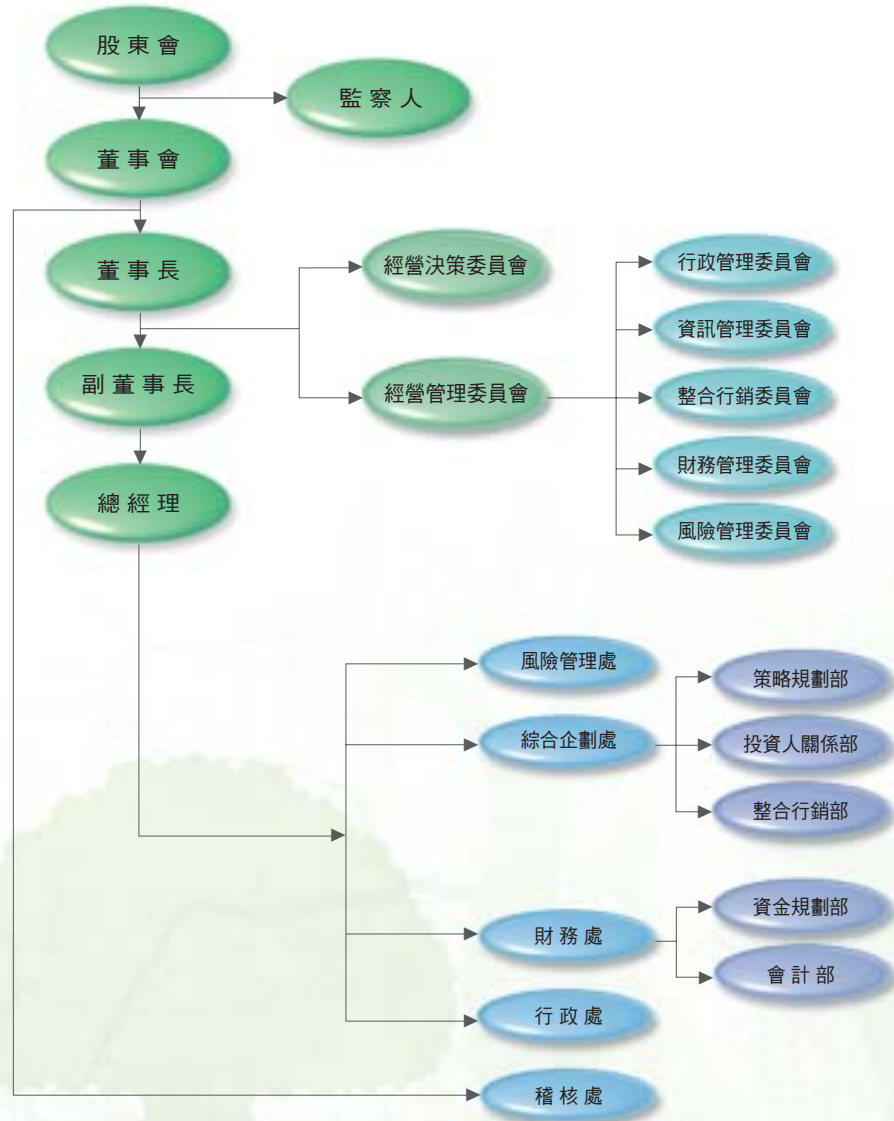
股東會

監察人

董事會

董事長

經營決策委員會

行政管理委員會

資訊管理委員會

副董事長

經營管理委員會

整合行銷委員會

財務管理委員會

總經理

風險管理委員會

風險管理處

策略規劃部

綜合企劃處

投資人關係部

整合行銷部

資金規劃部

財務處

會計部

行政處

稽核處